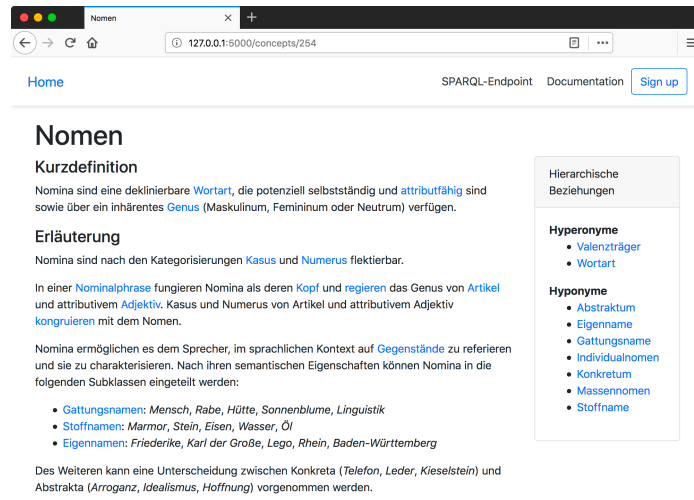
Nomen ×
+
127.0.0.1:5000/concepts/254

Home
SPARQL-Endpoint Documentation Sign up

Nomen

Kurzdefinition

Nomina sind eine deklinierbare Wortart, die potenziell selbstständig und attributfähig sind sowie über ein inhärentes Genus (Maskulinum, Femininum oder Neutrum) verfügen.

Erläuterung

Nomina sind nach den Kategorisierungen Kasus und Numerus flektierbar.

In einer Nominalphrase fungieren Nomina als deren Kopf und regieren das Genus von Artikel und attributivem Adjektiv. Kasus und Numerus von Artikel und attributivem Adjektiv kongruieren mit dem Nomen.

Nomina ermöglichen es dem Sprecher, im sprachlichen Kontext auf Gegenstände zu referieren und sie zu charakterisieren. Nach ihren semantischen Eigenschaften können Nomina in die folgenden Subklassen eingeteilt werden:

- Gattungsnamen: Mensch, Rabe, Hütte, Sonnenblume, Linguistik
- Stoffnamen: Marmor, Stein, Eisen, Wasser, Öl
- Eigennamen: Friederike, Karl der Große, Lego, Rhein, Baden-Württemberg

Des Weiteren kann eine Unterscheidung zwischen Konkreta (Telefon, Leder, Kieselstein) und Abstrakta (Arroganz, Idealismus, Hoffnung) vorgenommen werden.

Hierarchische Beziehungen

Hyperonyme
- Valenzträger
- Wortart

Hyponyme
- Abstraktum
- Eigenname
- Gattungsname
- Individualnomen
- Konkretum
- Massennomen
- Stoffname